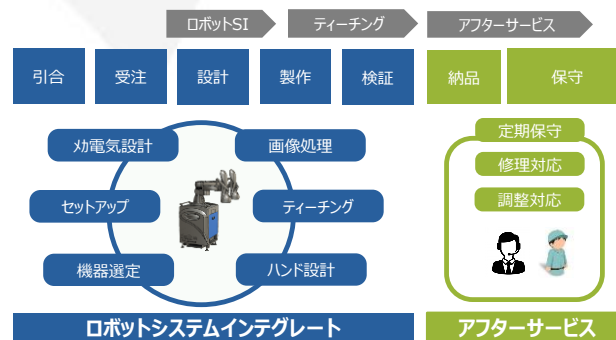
ロボットSI
ティーチング
アフターサービス

引合
受注
設計
製作
検証
納品
保守

メカ電気設計
画像処理
セットアップ
ティーチング
機器選定
ハンド設計

定期保守
修理対応
調整対応

ロボットシステムインテグレート
アフターサービス